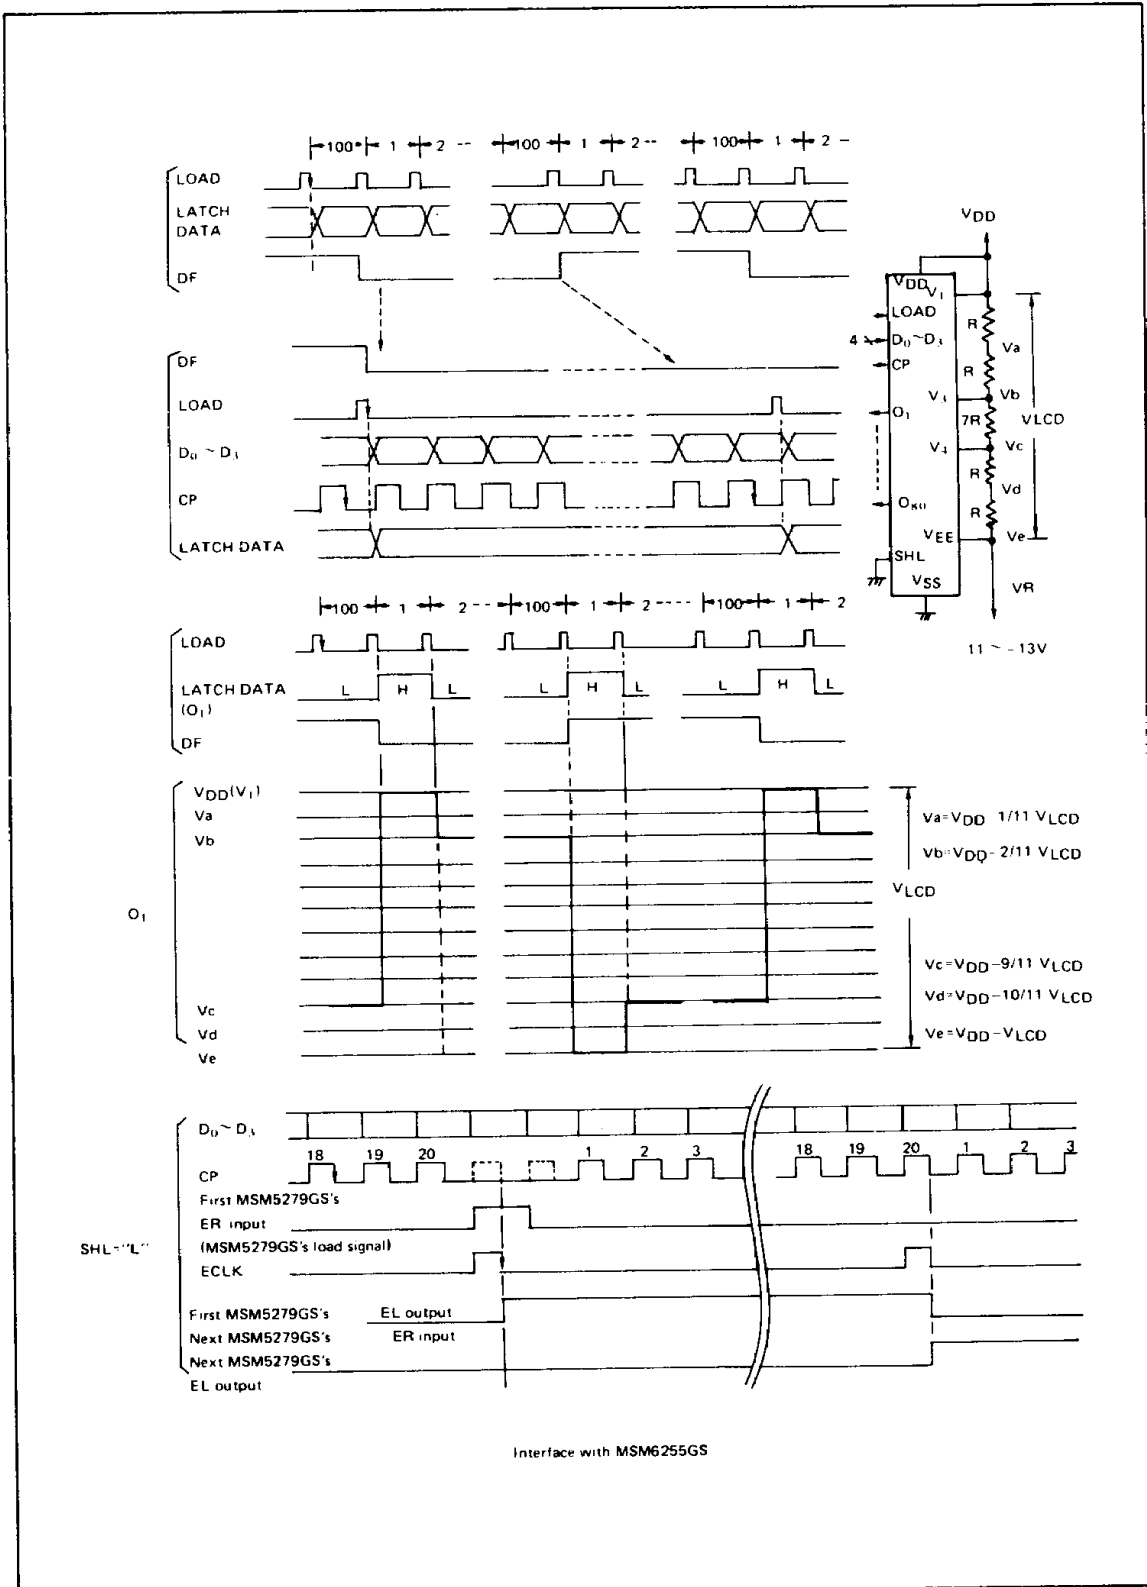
100 1 2 100 1 2 100 1 2

LOAD
LATCH DATA
DF

DF
LOAD
$D_0 \sim D_3$
CP
LATCH DATA

$V_{DD}$
$V_{DD}$ $V_1$
LOAD
4 $D_0 \sim D_3$
CP
$O_1$
$O_{80}$
$V_3$
$V_4$
$V_{EE}$
SHL
$V_{SS}$
R
R
7R
R
R
Va
Vb
Vc
Vd
Ve
VLCD
VR
11 ~ -13V

100 1 2 100 1 2 100 1 2

LOAD
LATCH DATA $(O_1)$
DF
L H L L H L L H L

$O_1$
$V_{DD}(V_1)$
Va
Vb
Vc
Vd
Ve
$Va=V_{DD}$ 1/11 $V_{LCD}$
$Vb=V_{DD}-2/11$ $V_{LCD}$
$V_{LCD}$
$Vc=V_{DD}-9/11$ $V_{LCD}$
$Vd=V_{DD}-10/11$ $V_{LCD}$
$Ve=V_{DD}-V_{LCD}$

SHL="L"
$D_0 \sim D_3$
CP
18 19 20 1 2 3 18 19 20 1 2 3
First MSM5279GS's
ER input
(MSM5279GS's load signal)
ECLK
First MSM5279GS's EL output
Next MSM5279GS's ER input
Next MSM5279GS's
EL output

Interface with MSM6255GS